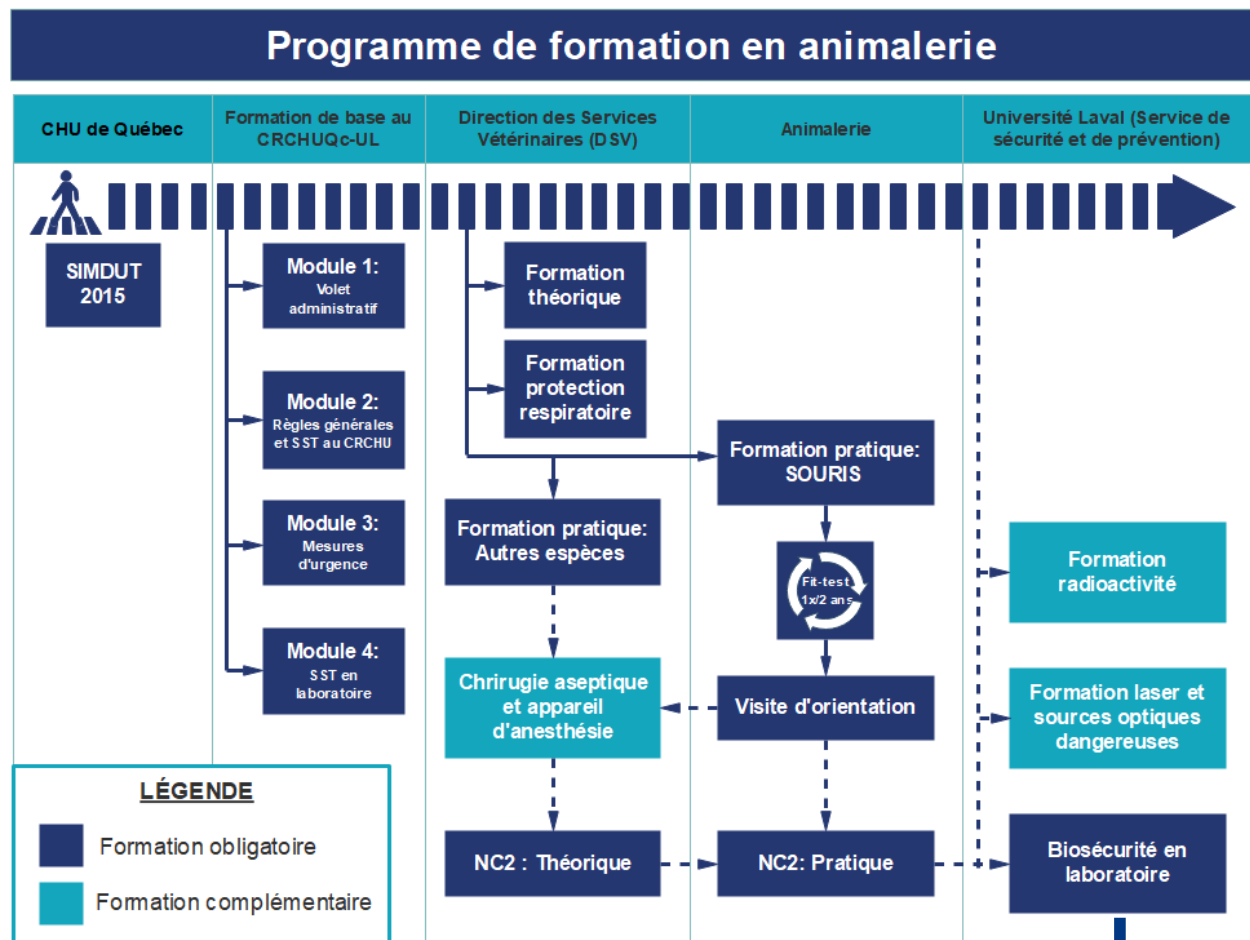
Programme de formation en animalerie

| CHU de Québec | Formation de base au CRCHUQc-UL | Direction des Services Vétérinaires (DSV) | Animalerie | Université Laval (Service de sécurité et de prévention) |
|---|---|---|---|---|

SIMDUT 2015

Module 1: Volet administratif

Module 2: Règles générales et SST au CRCHU

Module 3: Mesures d'urgence

Module 4: SST en laboratoire

Formation théorique

Formation protection respiratoire

Formation pratique: SOURIS

Formation pratique: Autres espèces

Fit-test 1x/2 ans

Formation radioactivité

Chrirugie aseptique et appareil d'anesthésie

Visite d'orientation

Formation laser et sources optiques dangereuses

LÉGENDE

Formation obligatoire

Formation complémentaire

NC2 : Théorique

NC2: Pratique

Biosécurité en laboratoire